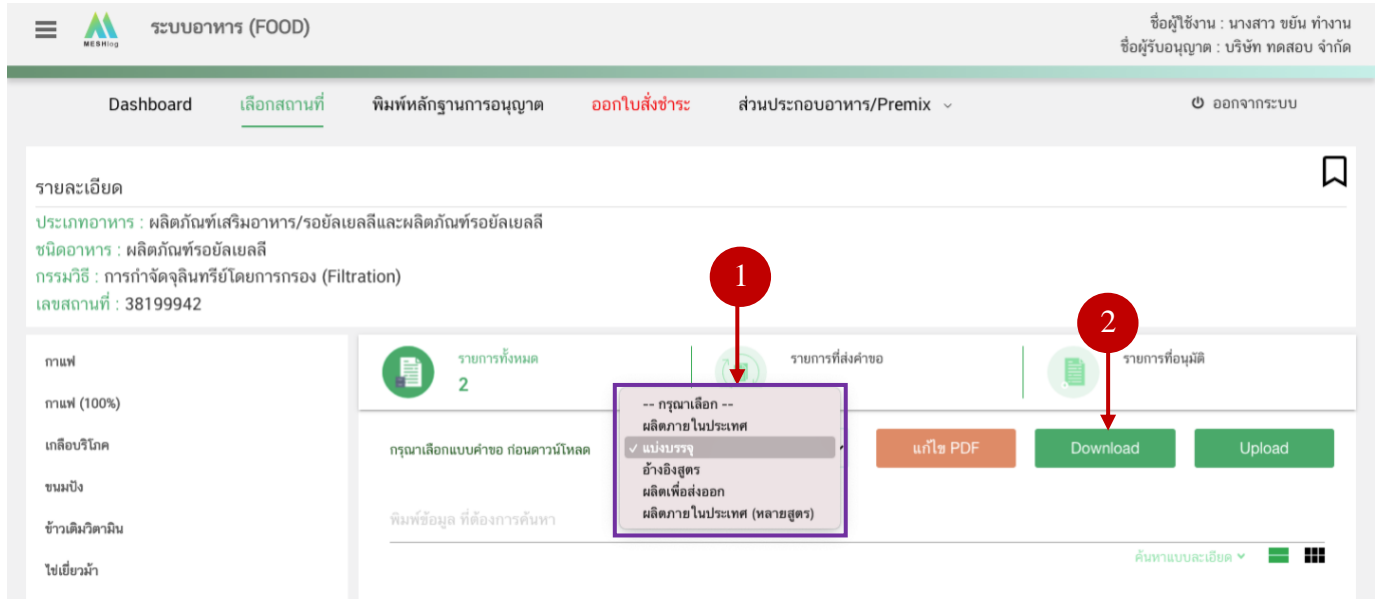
ระบบอาหาร (FOOD)

MESHlog

ชื่อผู้ใช้งาน : นางสาว ขยัน ทำงาน
ชื่อผู้รับอนุญาต : บริษัท ทดสอบ จำกัด

Dashboard เลือกสถานที่ พิมพ์หลักฐานการอนุญาต ออกใบสั่งชำระ ส่วนประกอบอาหาร/Premix ออกจากระบบ

รายละเอียด

ประเภทอาหาร : ผลิตภัณฑ์เสริมอาหาร/รอยัลเยลลีและผลิตภัณฑ์รอยัลเยลลี
ชนิดอาหาร : ผลิตภัณฑ์รอยัลเยลลี
กรรมวิธี : การกำจัดจุลินทรีย์โดยการกรอง (Filtration)
เลขสถานที่ : 38199942

1

2

กาแฟ
กาแฟ (100%)
เกลือบริโภค
ขนมปัง
ข้าวเติมวิตามิน
ไข่เยี่ยวม้า

รายการทั้งหมด
2

รายการที่ส่งคำขอ

รายการที่อนุมัติ

-- กรุณาเลือก --
ผลิตภายในประเทศ
✓ แบ่งบรรจุ
อ้างอิงสูตร
ผลิตเพื่อส่งออก
ผลิตภายในประเทศ (หลายสูตร)

กรุณาเลือกแบบคำขอ ก่อนดาวน์โหลด

แก้ไข PDF Download Upload

พิมพ์ข้อมูล ที่ต้องการค้นหา

ค้นหาแบบละเอียด